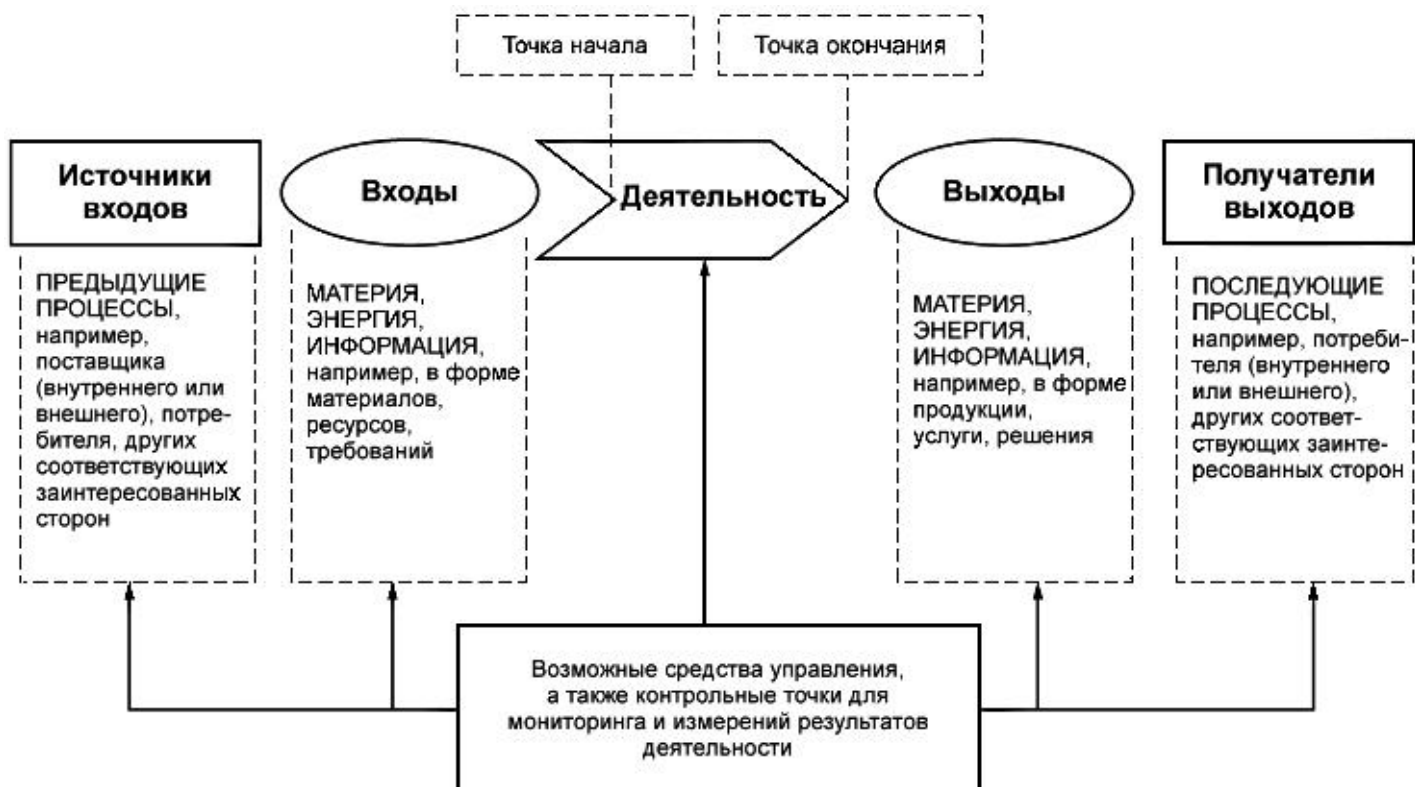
Точка начала

Точка окончания

Источники входов

Входы

Деятельность

Выходы

Получатели выходов

ПРЕДЫДУЩИЕ ПРОЦЕССЫ, например, поставщика (внутреннего или внешнего), потребителя, других соответствующих заинтересованных сторон

МАТЕРИЯ, ЭНЕРГИЯ, ИНФОРМАЦИЯ, например, в форме материалов, ресурсов, требований

МАТЕРИЯ, ЭНЕРГИЯ, ИНФОРМАЦИЯ, например, в форме продукции, услуги, решения

ПОСЛЕДУЮЩИЕ ПРОЦЕССЫ, например, потребителя (внутреннего или внешнего), других соответствующих заинтересованных сторон

Возможные средства управления, а также контрольные точки для мониторинга и измерений результатов деятельности